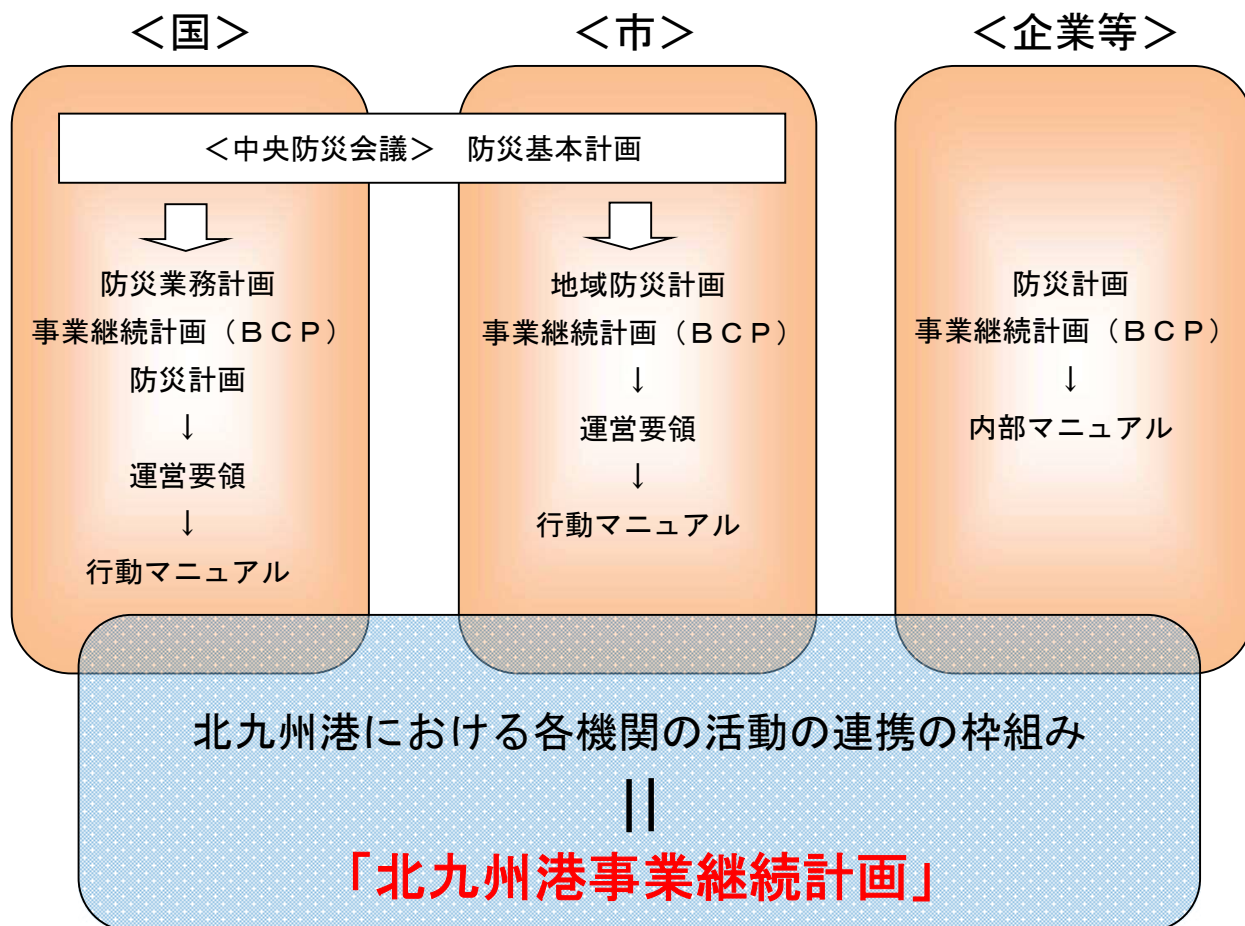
＜国＞

＜市＞

＜企業等＞

＜中央防災会議＞　防災基本計画

防災業務計画
事業継続計画（ＢＣＰ）
防災計画
↓
運営要領
↓
行動マニュアル

地域防災計画
事業継続計画（ＢＣＰ）
↓
運営要領
↓
行動マニュアル

防災計画
事業継続計画（ＢＣＰ）
↓
内部マニュアル

北九州港における各機関の活動の連携の枠組み
||
「北九州港事業継続計画」